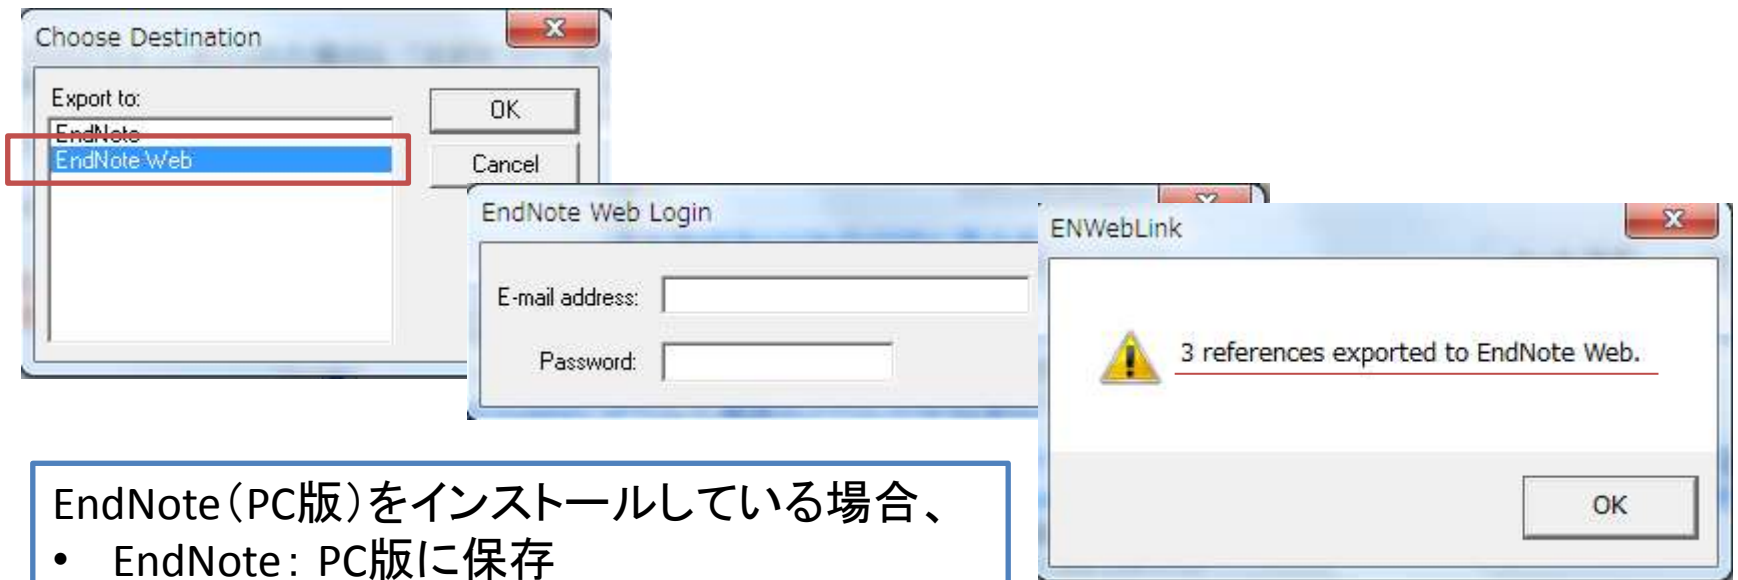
Choose Destination

Export to:

EndNote

EndNote Web

OK

Cancel

EndNote Web Login

E-mail address:

Password:

ENWebLink

3 references exported to EndNote Web.

OK

EndNote（PC版）をインストールしている場合、

• EndNote：PC版に保存